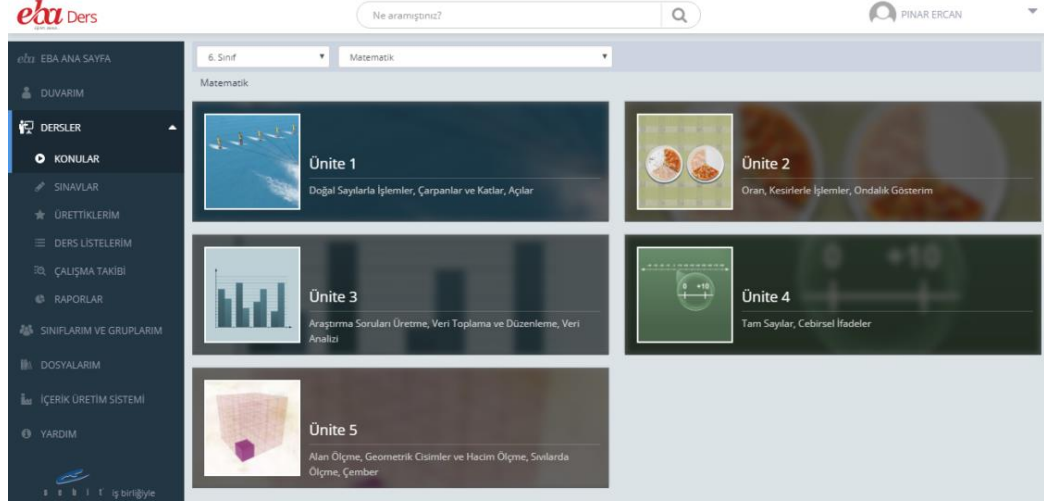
eba Ders

Ne aramıştınız?

PINAR ERCAN

eba EBA ANA SAYFA
DUVARIM
DERSLER
KONULAR
SINAVLAR
ÜRETTİKLERİM
DERS LİSTELERİM
ÇALIŞMA TAKİBİ
RAPORLAR
SINIFLARIM VE GRUPLARIM
DOSYALARIM
İÇERİK ÜRETİM SİSTEMİ
YARDIM

fatih iş birliğiyle

6. Sınıf
Matematik

Matematik

Ünite 1
Doğal Sayılarla İşlemler, Çarpanlar ve Katlar, Açılar

Ünite 2
Oran, Kesirlerle İşlemler, Ondalık Gösterim

Ünite 3
Araştırma Soruları Üretme, Veri Toplama ve Düzenleme, Veri Analizi

0 +10

Ünite 4
Tam Sayılar, Cebirsel İfadeler

Ünite 5
Alan Ölçme, Geometrik Cisimler ve Hacim Ölçme, Sıvılarda Ölçme, Çember